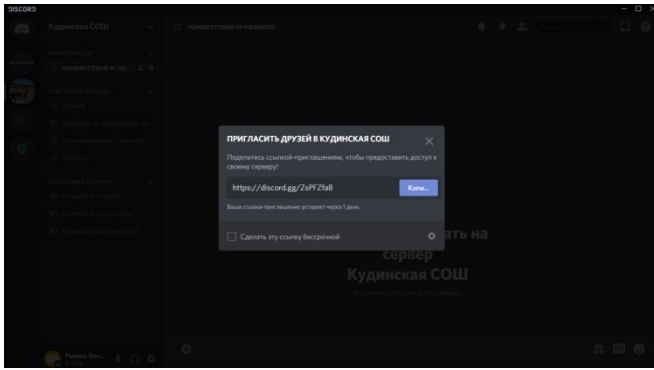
DISCORD

Кудинская СОШ

приветствие-и-правила

приветствие-и-прав...

ПРИГЛАСИТЬ ДРУЗЕЙ В КУДИНСКАЯ СОШ

Поделитесь ссылкой-приглашением, чтобы предоставить доступ к своему серверу!

https://discord.gg/ZsPFZfaB

Копи...

Ваша ссылка-приглашение устареет через 1 день.

Сделать эту ссылку бессрочной

...ать на сервер Кудинская СОШ

Раиса Вал...